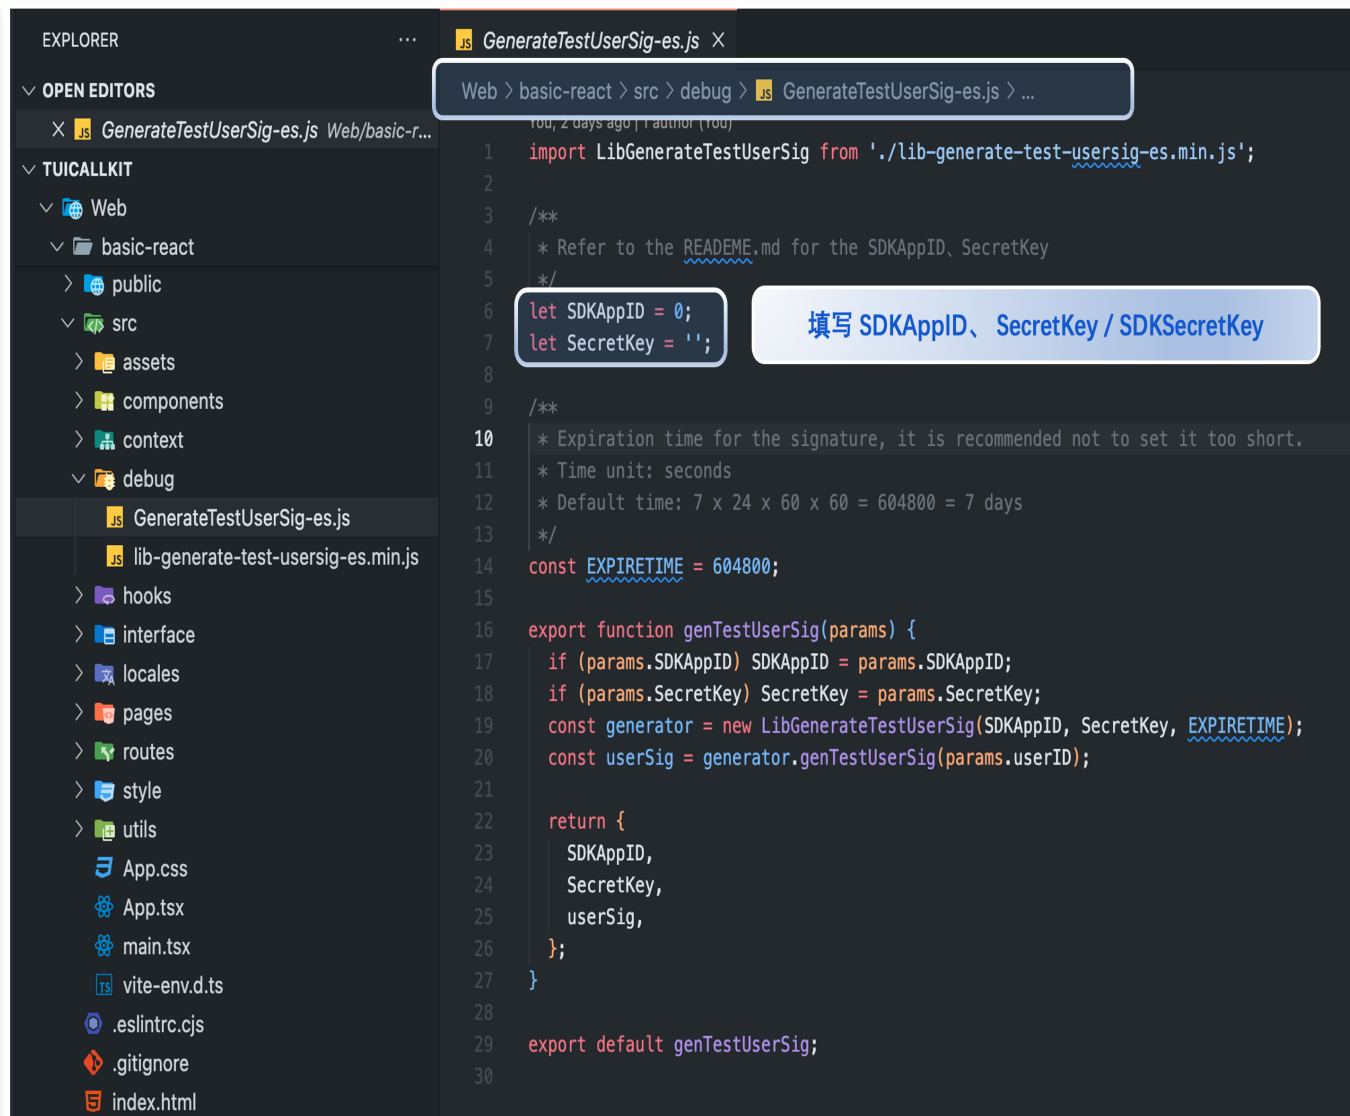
EXPLORER ···

OPEN EDITORS

X JS GenerateTestUserSig-es.js Web/basic-r...

TUICALLKIT

Web

basic-react

public

src

assets

components

context

debug

JS GenerateTestUserSig-es.js

JS lib-generate-test-usersig-es.min.js

hooks

interface

locales

pages

routes

style

utils

App.css

App.tsx

main.tsx

TS vite-env.d.ts

.eslintrc.cjs

.gitignore

index.html

JS GenerateTestUserSig-es.js X

Web > basic-react > src > debug > JS GenerateTestUserSig-es.js > ...

You, 2 days ago | 1 author (You)

```
1 import LibGenerateTestUserSig from './lib-generate-test-usersig-es.min.js';
2
3 /**
4  * Refer to the README.md for the SDKAppID、SecretKey
5  */
6 let SDKAppID = 0;
7 let SecretKey = '';
8
9 /**
10  * Expiration time for the signature, it is recommended not to set it too short.
11  * Time unit: seconds
12  * Default time: 7 x 24 x 60 x 60 = 604800 = 7 days
13  */
14 const EXPIRETIME = 604800;
15
16 export function genTestUserSig(params) {
17   if (params.SDKAppID) SDKAppID = params.SDKAppID;
18   if (params.SecretKey) SecretKey = params.SecretKey;
19   const generator = new LibGenerateTestUserSig(SDKAppID, SecretKey, EXPIRETIME);
20   const userSig = generator.genTestUserSig(params.userID);
21
22   return {
23     SDKAppID,
24     SecretKey,
25     userSig,
26   };
27 }
28
29 export default genTestUserSig;
30
```

填写 SDKAppID、 SecretKey / SDKSecretKey